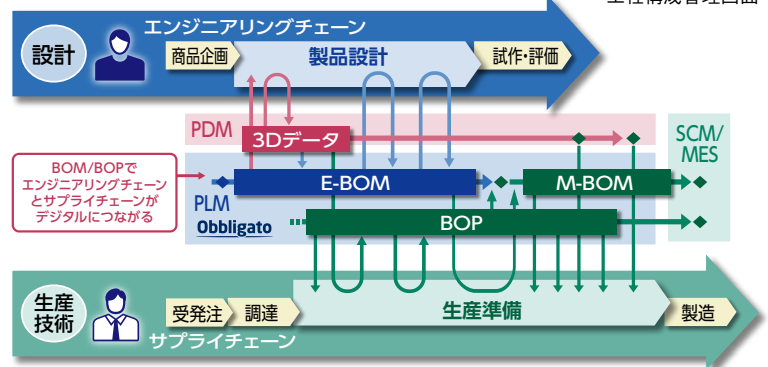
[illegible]

エンジニアリングチェーン

設計

商品企画

製品設計

試作・評価

PDM

3Dデータ

SCM/MES

BOM/BOPでエンジニアリングチェーンとサプライチェーンがデジタルにつながる

E-BOM

M-BOM

PLM

Obbligato

BOP

生産技術

受発注

調達

生産準備

製造

サプライチェーン